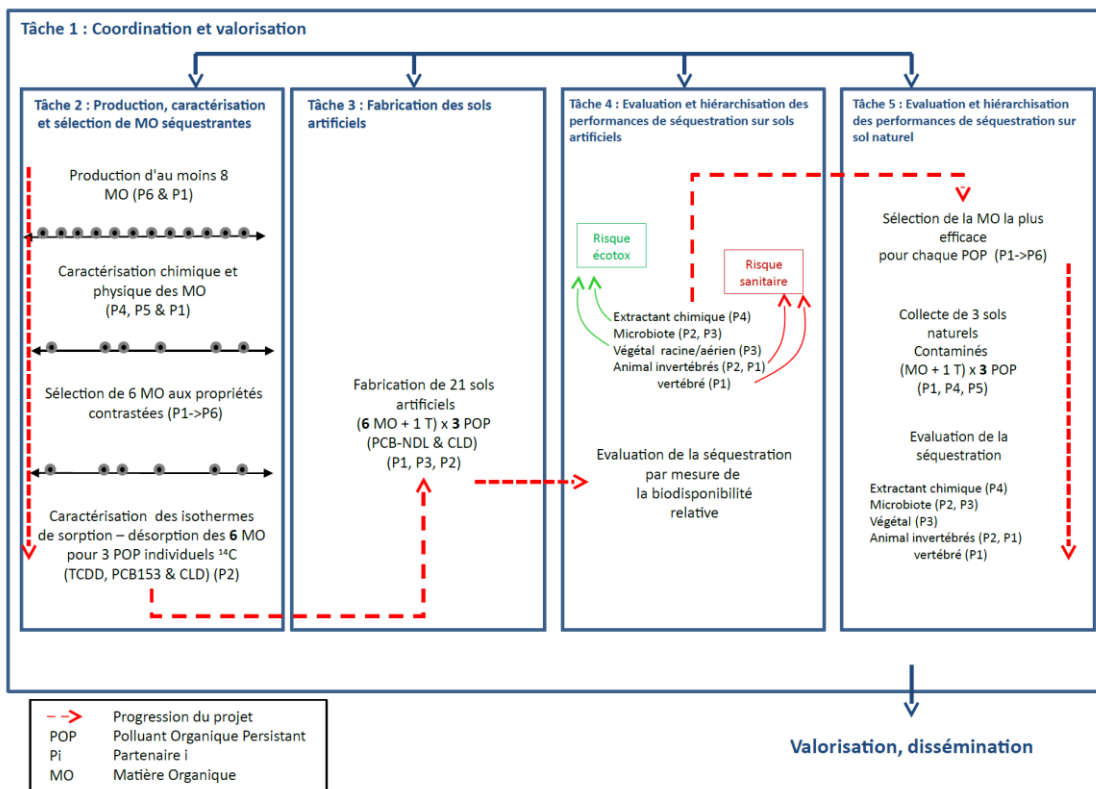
Tâche 1 : Coordination et valorisation

Tâche 2 : Production, caractérisation et sélection de MO séquestrantes

Production d'au moins 8 MO (P6 & P1)

Caractérisation chimique et physique des MO (P4, P5 & P1)

Sélection de 6 MO aux propriétés contrastées (P1->P6)

Caractérisation des isothermes de sorption – désorption des **6** MO pour 3 POP individuels $^{14}C$ (TCDD, PCB153 & CLD) (P2)

Tâche 3 : Fabrication des sols artificiels

Fabrication de 21 sols artificiels (**6** MO + 1 T) x **3** POP (PCB-NDL & CLD) (P1, P3, P2)

Tâche 4 : Evaluation et hiérarchisation des performances de séquestration sur sols artificiels

Risque écotox

Risque sanitaire

Extractant chimique (P4)
Microbiote (P2, P3)
Végétal racine/aérien (P3)
Animal invertébrés (P2, P1)
vertébré (P1)

Evaluation de la séquestration par mesure de la biodisponibilité relative

Tâche 5 : Evaluation et hiérarchisation des performances de séquestration sur sol naturel

Sélection de la MO la plus efficace pour chaque POP (P1->P6)

Collecte de 3 sols naturels Contaminés (MO + 1 T) x **3** POP (P1, P4, P5)

Evaluation de la séquestration

Extractant chimique (P4)
Microbiote (P2, P3)
Végétal (P3)
Animal invertébrés (P2, P1)
vertébré (P1)

Valorisation, dissémination

| | |
|---|---|
| - -> | Progression du projet |
| POP | Polluant Organique Persistant |
| Pi | Partenaire i |
| MO | Matière Organique |